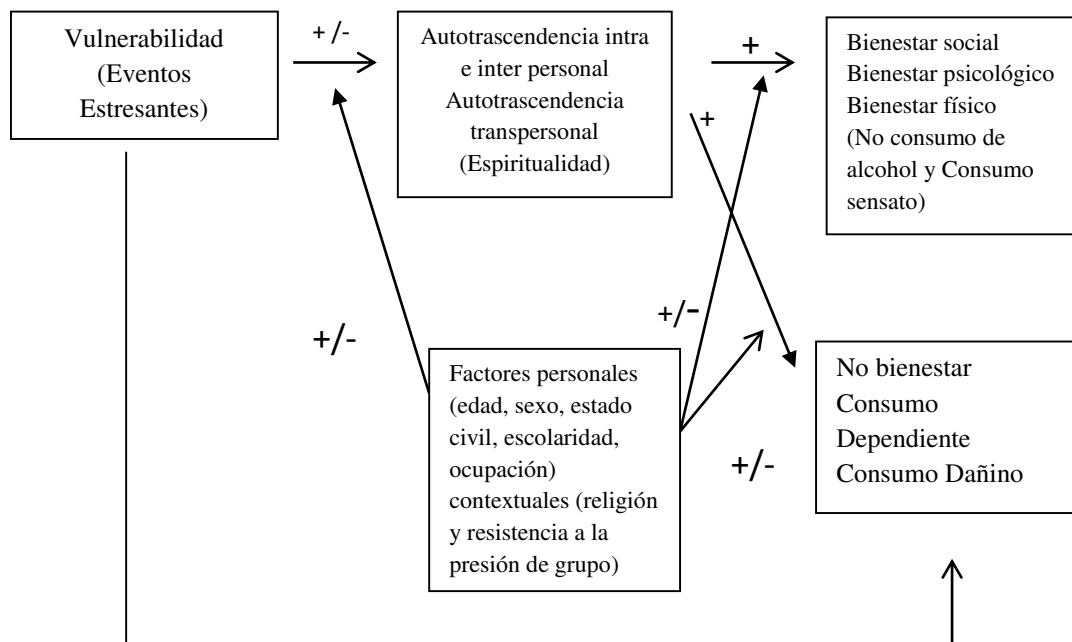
Vulnerabilidad (Eventos Estresantes)

+ /-

Autotrascendencia intra e inter personal Autotrascendencia transpersonal (Espiritualidad)

+

Bienestar social
Bienestar psicológico
Bienestar físico
(No consumo de alcohol y Consumo sensato)

+

+/-

+/-

Factores personales (edad, sexo, estado civil, escolaridad, ocupación) contextuales (religión y resistencia a la presión de grupo)

+/-

No bienestar
Consumo Dependiente
Consumo Dañino